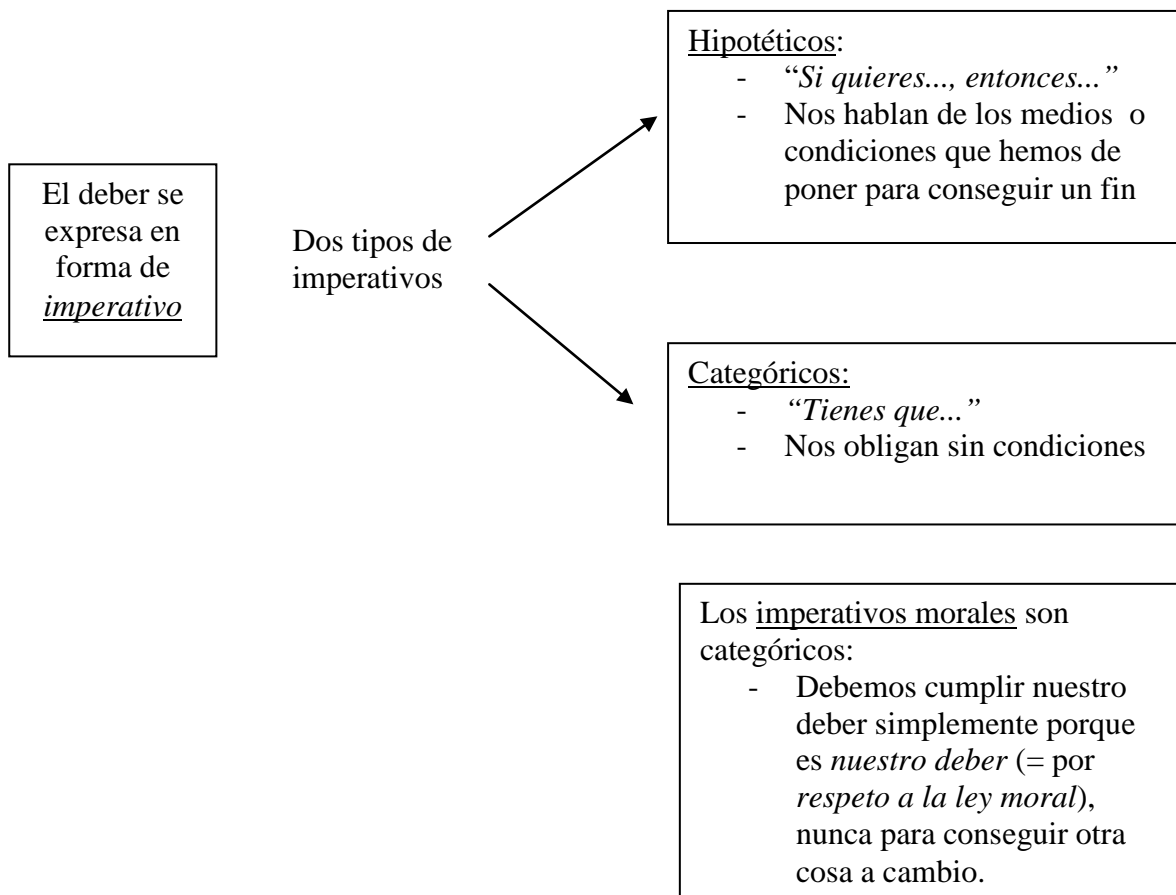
El deber se expresa en forma de imperativo

Dos tipos de imperativos

Hipotéticos:
- "Si quieres..., entonces..."
- Nos hablan de los medios o condiciones que hemos de poner para conseguir un fin

Categóricos:
- "Tienes que..."
- Nos obligan sin condiciones

Los imperativos morales son categóricos:
- Debemos cumplir nuestro deber simplemente porque es nuestro deber (= por respeto a la ley moral), nunca para conseguir otra cosa a cambio.